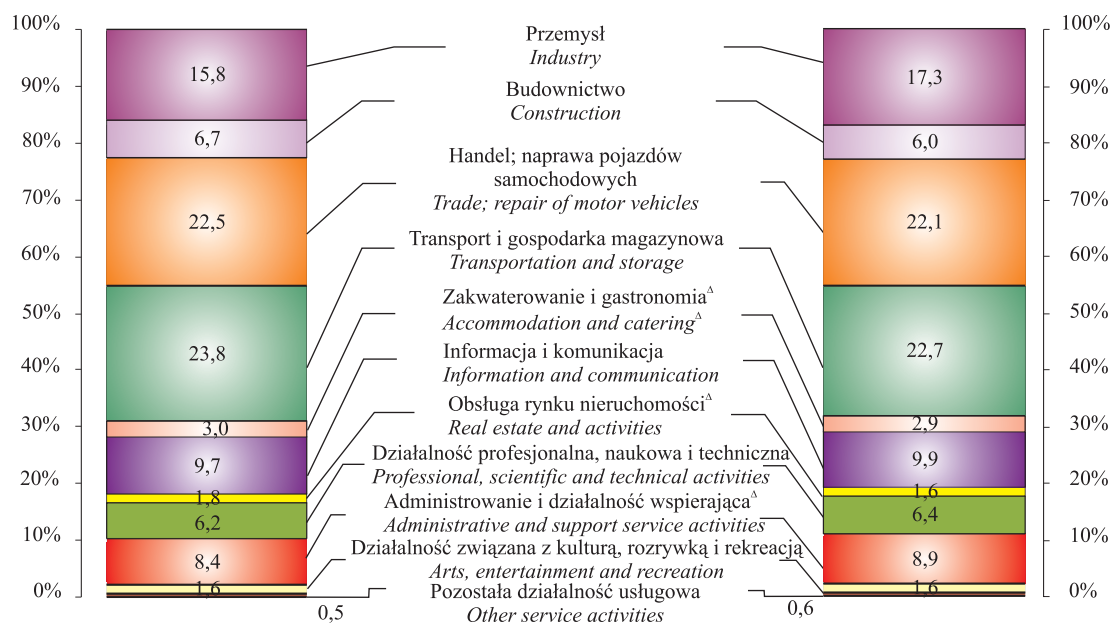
100%
90%
80%
70%
60%
50%
40%
30%
20%
10%
0%

15,8
6,7
22,5
23,8
3,0
9,7
1,8
6,2
8,4
1,6
0,5

Przemysł
*Industry*
Budownictwo
*Construction*
Handel; naprawa pojazdów samochodowych
*Trade; repair of motor vehicles*
Transport i gospodarka magazynowa
*Transportation and storage*
Zakwaterowanie i gastronomia$^{\Delta}$
*Accommodation and catering*$^{\Delta}$
Informacja i komunikacja
*Information and communication*
Obsługa rynku nieruchomości$^{\Delta}$
*Real estate and activities*
Działalność profesjonalna, naukowa i techniczna
*Professional, scientific and technical activities*
Administrowanie i działalność wspierająca$^{\Delta}$
*Administrative and support service activities*
Działalność związana z kulturą, rozrywką i rekreacją
*Arts, entertainment and recreation*
Pozostała działalność usługowa
*Other service activities*

17,3
6,0
22,1
22,7
2,9
9,9
1,6
6,4
8,9
1,6
0,6

100%
90%
80%
70%
60%
50%
40%
30%
20%
10%
0%